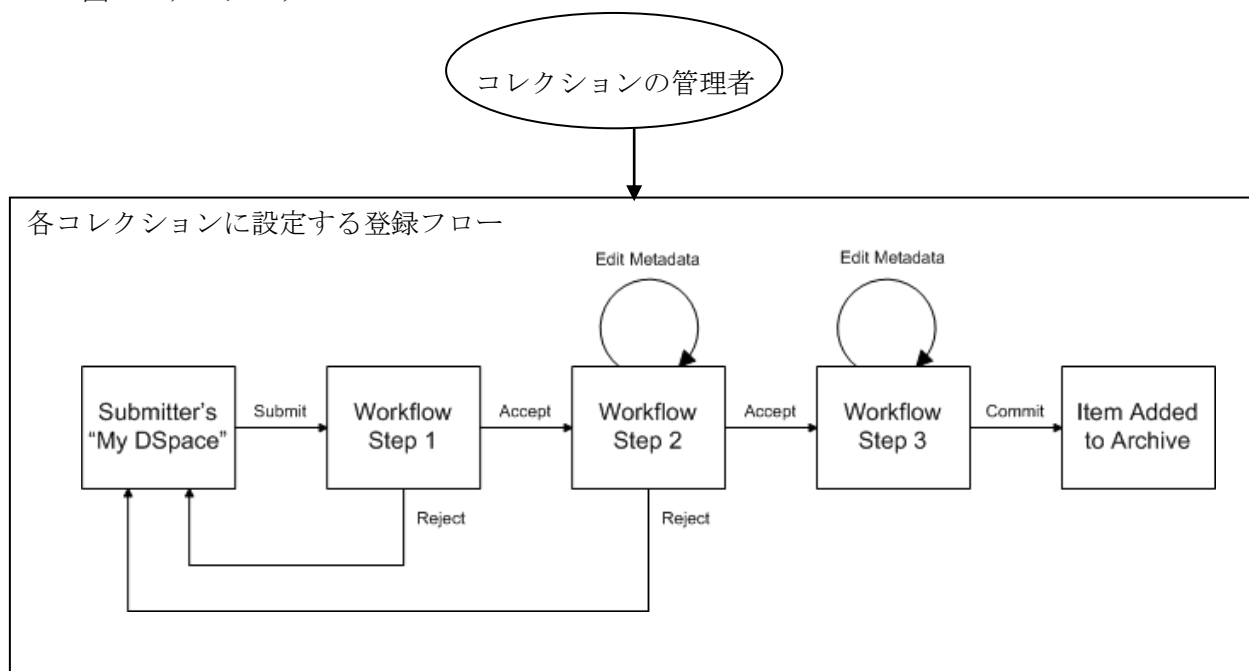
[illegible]

コレクションの管理者

各コレクションに設定する登録フロー

Edit Metadata

Edit Metadata

Submitter's "My DSpace"

Submit

Workflow Step 1

Accept

Workflow Step 2

Accept

Workflow Step 3

Commit

Item Added to Archive

Reject

Reject